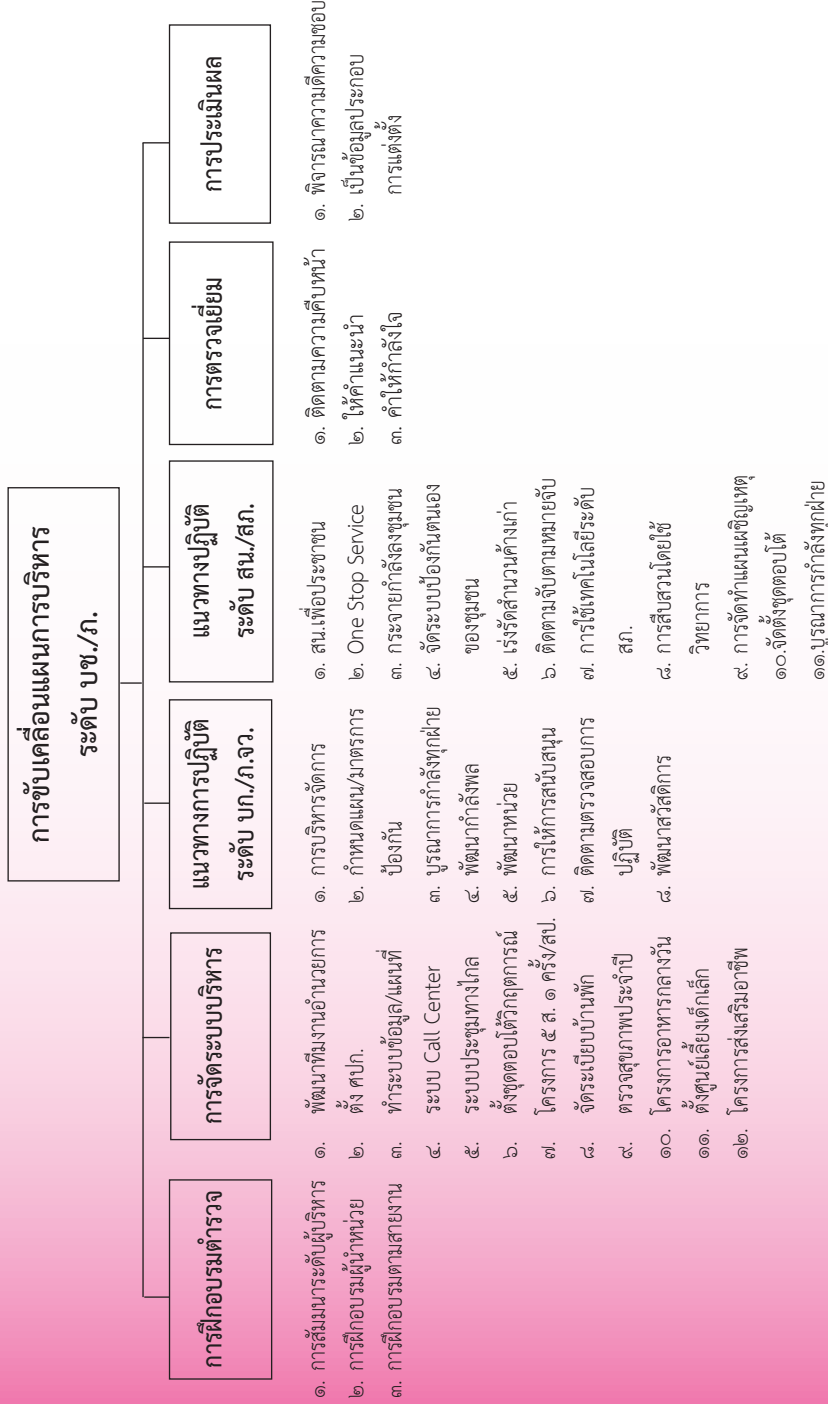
การขับเคลื่อนแผนการบริหาร ระดับ บช./ภ.

การฝึกอบรมตำรวจ

๑. การสัมมนาระดับผู้บริหาร
๒. การฝึกอบรมผู้นำหน่วย
๓. การฝึกอบรมตามสายงาน

การจัดระบบบริหาร

๑. พัฒนาทีมงานอำนวยการ
๒. ตั้ง ศปก.
๓. ทำระบบข้อมูล/แผนที่
๔. ระบบ Call Center
๕. ระบบประชุมทางไกล
๖. ตั้งชุดตอบโต้วิกฤตการณ์
๗. โครงการ ๕ ส. ๑ ครั้ง/สป.
๘. จัดระเบียบบ้านพัก
๙. ตรวจสุขภาพประจำปี
๑๐. โครงการอาหารกลางวัน
๑๑. ตั้งศูนย์เลี้ยงเด็กเล็ก
๑๒. โครงการส่งเสริมอาชีพ

แนวทางการปฏิบัติ ระดับ บก./ภ.จว.

๑. การบริหารจัดการ
๒. กำหนดแผน/มาตรการป้องกัน
๓. บูรณาการกำลังทุกฝ่าย
๔. พัฒนากำลังพล
๕. พัฒนาหน่วย
๖. การให้การสนับสนุน
๗. ติดตามตรวจสอบการปฏิบัติ
๘. พัฒนาสวัสดิการ

แนวทางปฏิบัติ ระดับ สน./สภ.

๑. สน.เพื่อประชาชน
๒. One Stop Service
๓. กระจายกำลังลงชุมชน
๔. จัดระบบป้องกันตนเองของชุมชน
๕. เร่งรัดสำนวนค้างเก่า
๖. ติดตามจับตามหมายจับ
๗. การใช้เทคโนโลยีระดับ สภ.
๘. การสืบสวนโดยใช้วิทยาการ
๙. การจัดทำแผนเผชิญเหตุ
๑๐.จัดตั้งชุดตอบโต้
๑๑.บูรณาการกำลังทุกฝ่าย

การตรวจเยี่ยม

๑. ติดตามความคืบหน้า
๒. ให้คำแนะนำ
๓. คำให้กำลังใจ

การประเมินผล

๑. พิจารณาความดีความชอบ
๒. เป็นข้อมูลประกอบการแต่งตั้ง